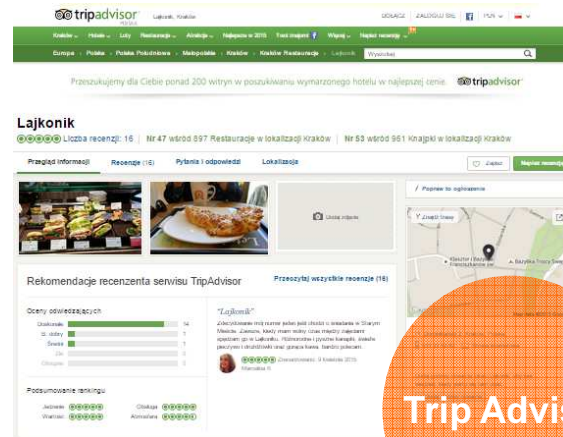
tripadvisor POLSKA

Lajkonik, Kraków

DOŁĄCZ ZALOGUJ SIĘ PLN

Kraków Hotele Loty Restauracje Atrakcje Najlepsze w 2016 Twoi znajomi Więcej Napisz recenzję

Europa » Polska » Polska Południowa » Małopolskie » Kraków » Kraków Restauracje » Lajkonik

Wyszukaj

Przeszukujemy dla Ciebie ponad 200 witryn w poszukiwaniu wymarzonego hotelu w najlepszej cenie. tripadvisor

Lajkonik

Liczba recenzji: 16 | Nr 47 wśród 897 Restauracje w lokalizacji Kraków | Nr 53 wśród 961 Knajpki w lokalizacji Kraków

Przegląd informacji Recenzje (16) Pytania i odpowiedzi Lokalizacja

Zapisz Napisz recenzję

Dodaj zdjęcie

Popraw to ogłoszenie

Rekomendacje recenzenta serwisu TripAdvisor

Przeczytaj wszystkie recenzje (16)

Oceny odwiedzających

Doskonałe 14
Bardzo dobre 1
Średnie 1
Złe 0
Okropne 0

"Lajkonik"

Zdecydowanie mój numer jeden jeśli chodzi o śniadania w Starym Mieście. Zawsze, kiedy mam wolny czas między zajęciami spędzam go w Lajkoniku. Różnorodne i pyszne kanapki, świeże pieczywo i drożdżówki oraz gorąca kawa. Serdecznie polecam

(Zweryfikowany) 9 kwietnia 2016

Podsumowanie rankingu

Jedzenie Obsługa
Wartość Atmosfera

Trip Advis